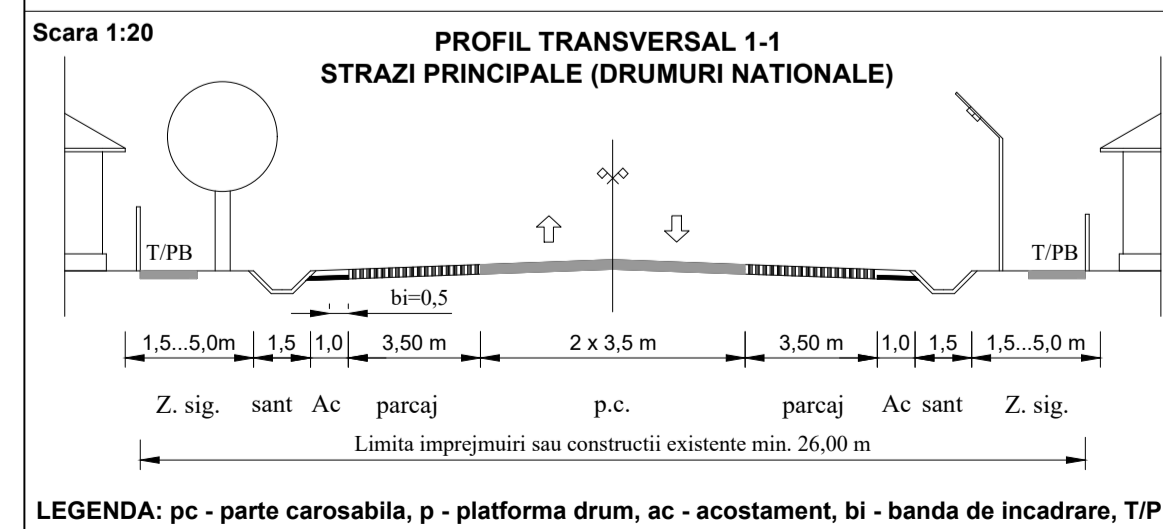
Scara 1:20

PROFIL TRANSVERSAL 1-1
STRAZI PRINCIPALE (DRUMURI NATIONALE)

T/PB

T/PB

bi=0,5

1,5...5,0m 1,5 1,0 3,50 m 2 x 3,5 m 3,50 m 1,0 1,5 1,5...5,0 m

Z. sig. sant Ac parcaj p.c. parcaj Ac sant Z. sig.

Limita imprejmuiri sau constructii existente min. 26,00 m

LEGENDA: pc - parte carosabila, p - platforma drum, ac - acostament, bi - banda de incadrare, T/P